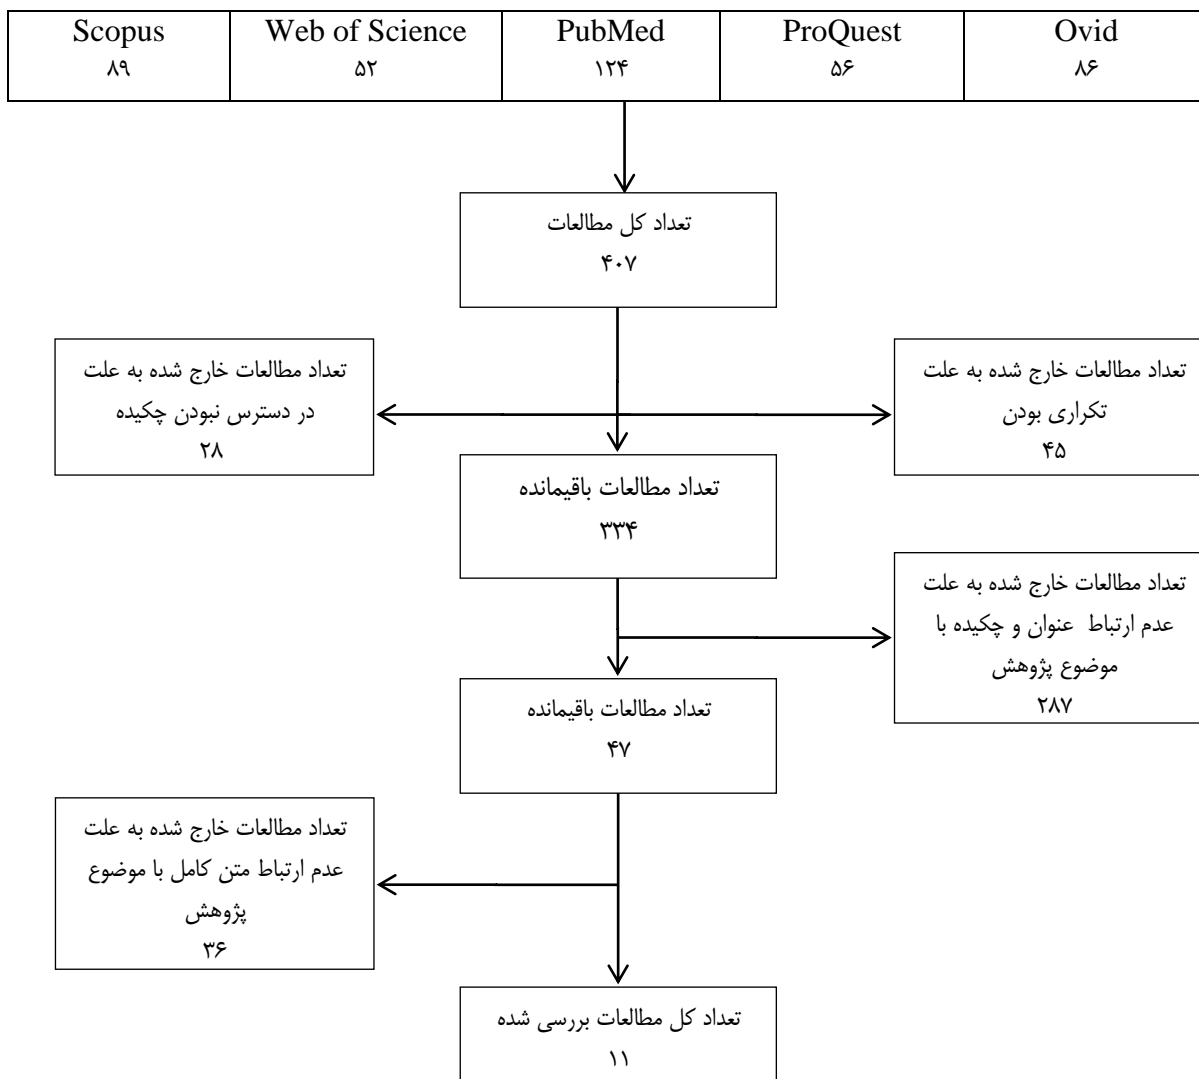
| Scopus ۸۹ | Web of Science ۵۲ | PubMed ۱۲۴ | ProQuest ۵۶ | Ovid ۸۶ |
|---|---|---|---|---|

تعداد کل مطالعات
۴۰۷

تعداد مطالعات خارج شده به علت تکراری بودن
۴۵

تعداد مطالعات خارج شده به علت در دسترس نبودن چکیده
۲۸

تعداد مطالعات باقیمانده
۳۳۴

تعداد مطالعات خارج شده به علت عدم ارتباط عنوان و چکیده با موضوع پژوهش
۲۸۷

تعداد مطالعات باقیمانده
۴۷

تعداد مطالعات خارج شده به علت عدم ارتباط متن کامل با موضوع پژوهش
۳۶

تعداد کل مطالعات بررسی شده
۱۱